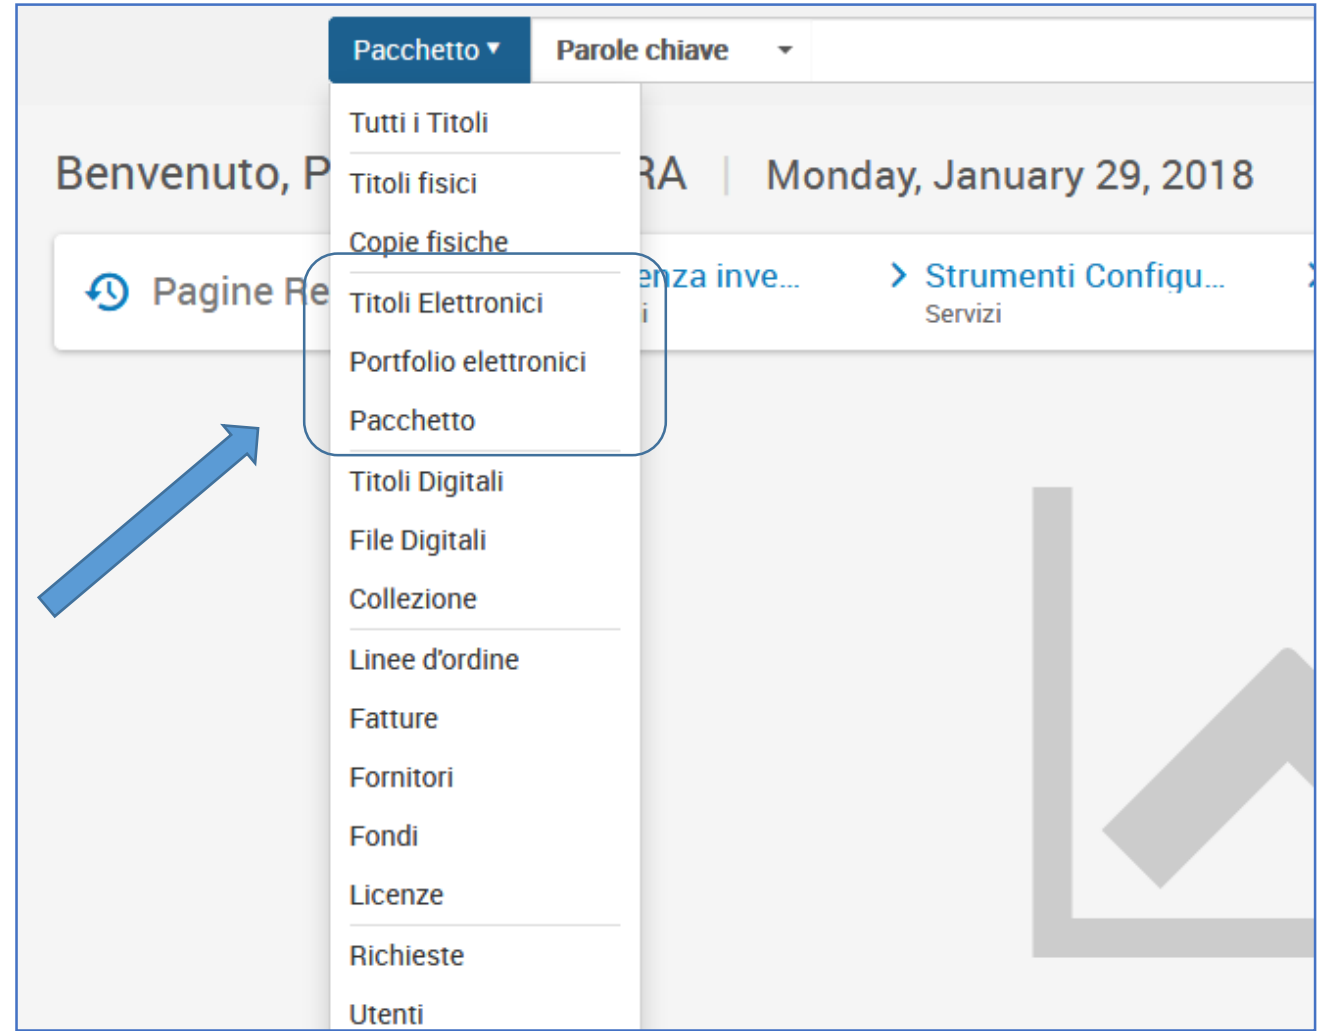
Pacchetto ▾ Parole chiave

Tutti i Titoli
Titoli fisici
Copie fisiche
Titoli Elettronici
Portfolio elettronici
Pacchetto
Titoli Digitali
File Digitali
Collezione
Linee d'ordine
Fatture
Fornitori
Fondi
Licenze
Richieste
Utenti

Benvenuto, P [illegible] RA | Monday, January 29, 2018

Pagine Re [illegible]

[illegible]nza inve...
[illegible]i

Strumenti Configu...
Servizi